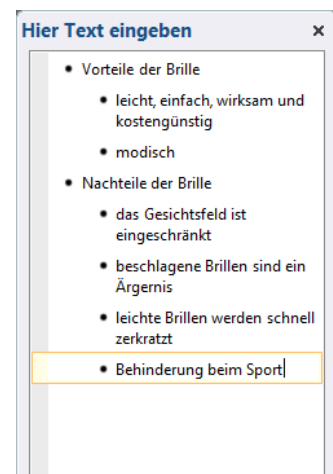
Hier Text eingeben ×

- Vorteile der Brille
  - leicht, einfach, wirksam und kostengünstig
  - modisch
- Nachteile der Brille
  - das Gesichtsfeld ist eingeschränkt
  - beschlagene Brillen sind ein Ärgernis
  - leichte Brillen werden schnell zerkratzt
  - Behinderung beim Sport